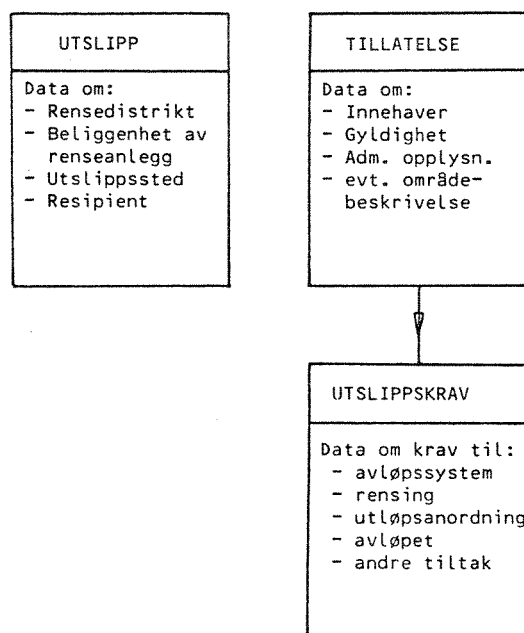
UTSLIPP

Data om:
- Rensedistrikt
- Beliggenhet av renseanlegg
- Utslippssted
- Resipient

TILLATELSE

Data om:
- Innehaver
- Gyldighet
- Adm. opplysn.
- evt. områdebeskrivelse

UTSLIPPSKRAV

Data om krav til:
- avløpssystem
- rensing
- utløpsanordning
- avløpet
- andre tiltak